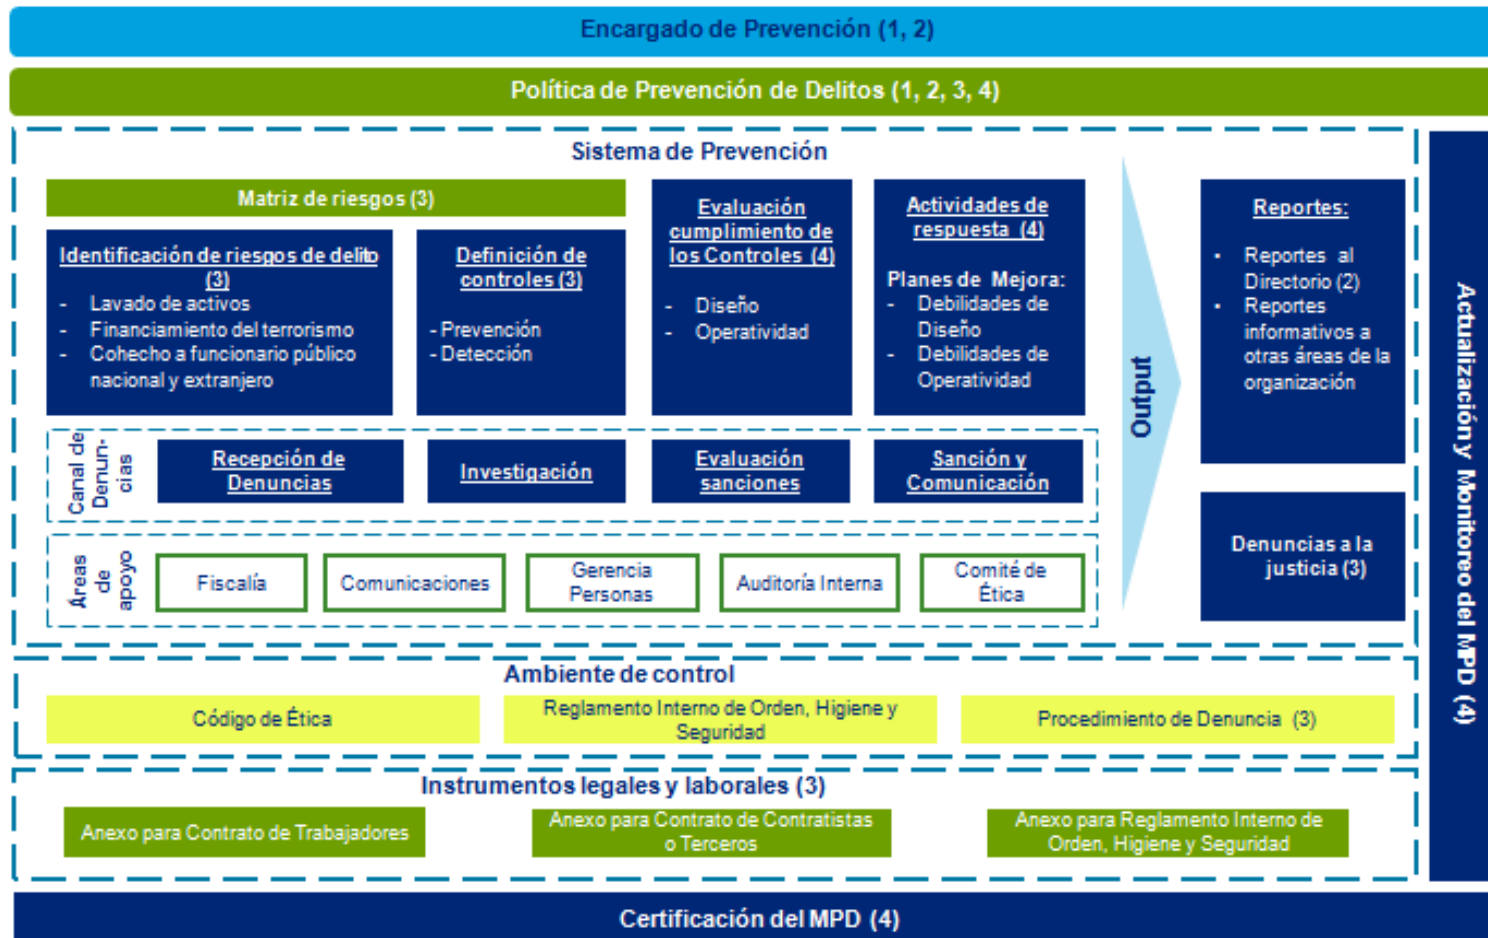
Encargado de Prevención (1, 2)

Política de Prevención de Delitos (1, 2, 3, 4)

Sistema de Prevención

Matriz de riesgos (3)

Identificación de riesgos de delito (3)
- Lavado de activos
- Financiamiento del terrorismo
- Cohecho a funcionario público nacional y extranjero

Definición de controles (3)
- Prevención
- Detección

Evaluación cumplimiento de los Controles (4)
- Diseño
- Operatividad

Actividades de respuesta (4)
Planes de Mejora:
- Debilidades de Diseño
- Debilidades de Operatividad

Output

Reportes:
• Reportes al Directorio (2)
• Reportes informativos a otras áreas de la organización

Canal de Denun-cias

Recepción de Denuncias

Investigación

Evaluación sanciones

Sanción y Comunicación

Denuncias a la justicia (3)

Áreas de apoyo

Fiscalía

Comunicaciones

Gerencia Personas

Auditoría Interna

Comité de Ética

Ambiente de control

Código de Ética

Reglamento Interno de Orden, Higiene y Seguridad

Procedimiento de Denuncia (3)

Instrumentos legales y laborales (3)

Anexo para Contrato de Trabajadores

Anexo para Contrato de Contratistas o Terceros

Anexo para Reglamento Interno de Orden, Higiene y Seguridad

Actualización y Monitoreo del MPD (4)

Certificación del MPD (4)